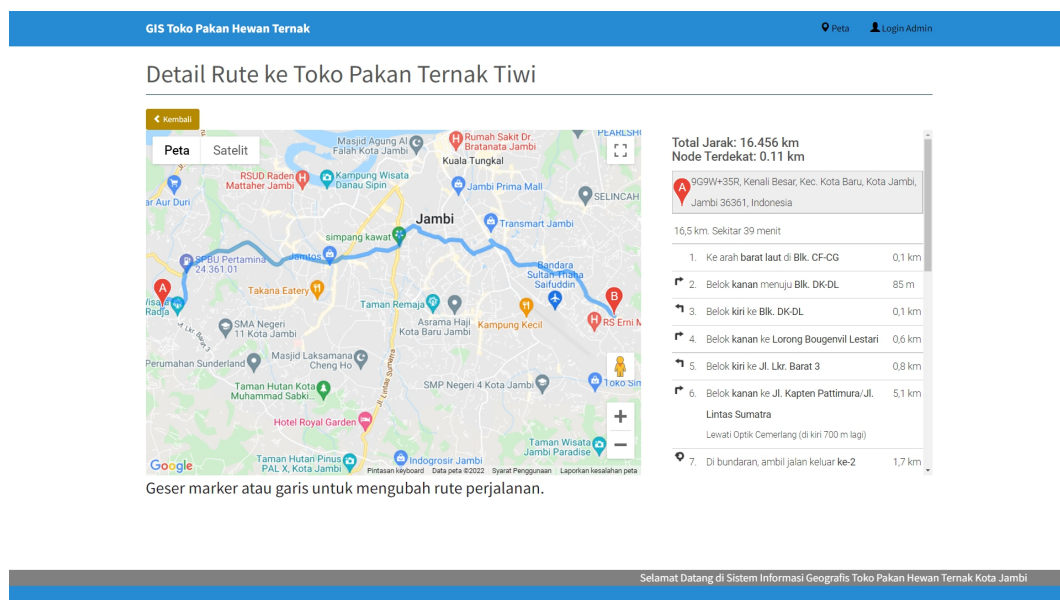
GIS Toko Pakan Hewan Ternak

Peta  Login Admin

Detail Rute ke Toko Pakan Ternak Tiwi

Kembali

Peta  Satelit

Masjid Agung Al Falah Kota Jambi
Rumah Sakit Dr. Bratanata Jambi
PEARLSH
Kuala Tungkal
RSUD Raden Mattaher Jambi
Kampung Wisata Danau Sipin
Jambi Prima Mall
ar Aur Duri
SELINCAH
Jambi
Transmart Jambi
simpang kawat
SPBU Pertamina 24.361.01
Jamtos
Bandara Sultan Thaha Saifuddin
Takana Eatery
Taman Remaja
Wisata Radja
Asrama Haji Kota Baru Jambi
Kampung Kecil
RS Erni M
SMA Negeri 11 Kota Jambi
Perumahan Sunderland
Masjid Laksamana Cheng Ho
Taman Hutan Kota Muhammad Sabki...
SMP Negeri 4 Kota Jambi
Toko Sir
Jl. Lintas Sumatra
Hotel Royal Garden
Taman Wisata Jambi Paradise
Taman Hutan Pinus PAL X, Kota Jambi
Indogrosir Jambi
Google
Pintasan keyboard  Data peta ©2022  Syarat Penggunaan  Laporkan kesalahan peta

Total Jarak: 16.456 km
Node Terdekat: 0.11 km

9G9W+35R, Kenali Besar, Kec. Kota Baru, Kota Jambi, Jambi 36361, Indonesia

16,5 km. Sekitar 39 menit

| | | |
|---|---|---|
| 1. | Ke arah barat laut di Blk. CF-CG | 0,1 km |
| 2. | Belok kanan menuju Blk. DK-DL | 85 m |
| 3. | Belok kiri ke Blk. DK-DL | 0,1 km |
| 4. | Belok kanan ke Lorong Bougenvil Lestari | 0,6 km |
| 5. | Belok kiri ke Jl. Lkr. Barat 3 | 0,8 km |
| 6. | Belok kanan ke Jl. Kapten Pattimura/Jl. Lintas Sumatra<br>Lewati Optik Cemerlang (di kiri 700 m lagi) | 5,1 km |
| 7. | Di bundaran, ambil jalan keluar ke-2 | 1,7 km |

Geser marker atau garis untuk mengubah rute perjalanan.

Selamat Datang di Sistem Informasi Geografis Toko Pakan Hewan Ternak Kota Jambi